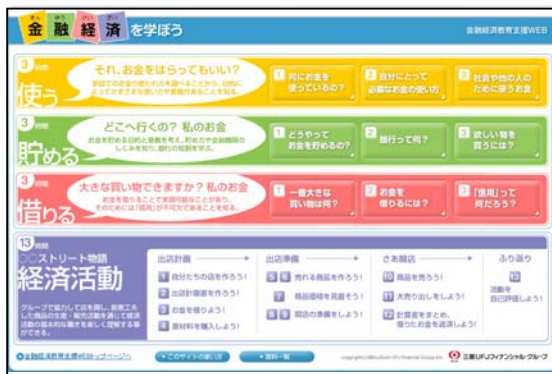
金融経済を学ぼう

金融経済教育支援WEB

3時間
使う
それ、お金をはらってもいい？
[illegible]

1 何にお金を使っているの？
2 自分にとって必要なお金の使い方
3 社会や他の人のために使うお金

3時間
貯める
どこへ行くの？ 私のお金
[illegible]

1 どうやってお金を貯めるの？
2 銀行って何？
3 欲しい物を買うには？

3時間
借りる
大きな買い物できますか？ 私のお金
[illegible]

1 一番大きな買い物は何？
2 お金を借りるには？
3 「信用」って何だろう？

13時間
○○ストリート物語
経済活動
グループで協力して店を開し、新商工も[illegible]

出店計画
1 自分たちの店を作ろう！
2 出店計画書を作ろう！
3 お金を借りよう！
4 原材料を購入しよう！

出店準備
5 6 売れる商品を作ろう！
7 商品価格を見直そう！
8 9 開店の準備をしよう！

さあ開店
10 商品を売ろう！
11 大売り出しをしよう！
12 計画表をまとめ、借りたお金を返済しよう！

ふり返り
13 活動を自己評価しよう！

金融経済教育支援WEBトップページへ
このサイトの使い方
資料一覧
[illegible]
三菱UFJフィナンシャル・グループ